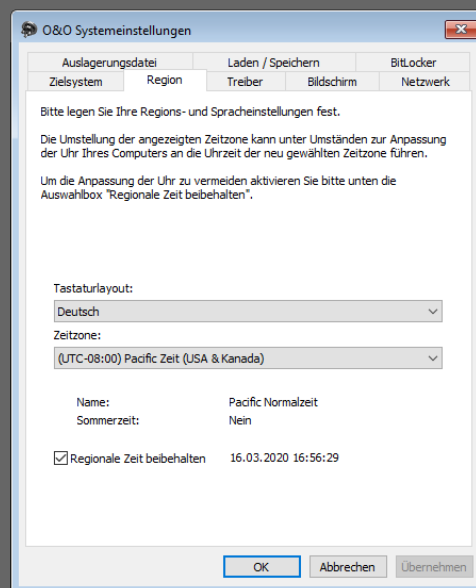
O&O Systemeinstellungen

Auslagerungsdatei | Laden / Speichern | BitLocker
Zielsystem | Region | Treiber | Bildschirm | Netzwerk

Bitte legen Sie Ihre Regions- und Spracheinstellungen fest.

Die Umstellung der angezeigten Zeitzone kann unter Umständen zur Anpassung der Uhr Ihres Computers an die Uhrzeit der neu gewählten Zeitzone führen.

Um die Anpassung der Uhr zu vermeiden aktivieren Sie bitte unten die Auswahlbox "Regionale Zeit beibehalten".

Tastaturlayout:
Deutsch
Zeitzone:
(UTC-08:00) Pacific Zeit (USA & Kanada)

Name: Pacific Normalzeit
Sommerzeit: Nein

Regionale Zeit beibehalten 16.03.2020 16:56:29

OK | Abbrechen | Übernehmen